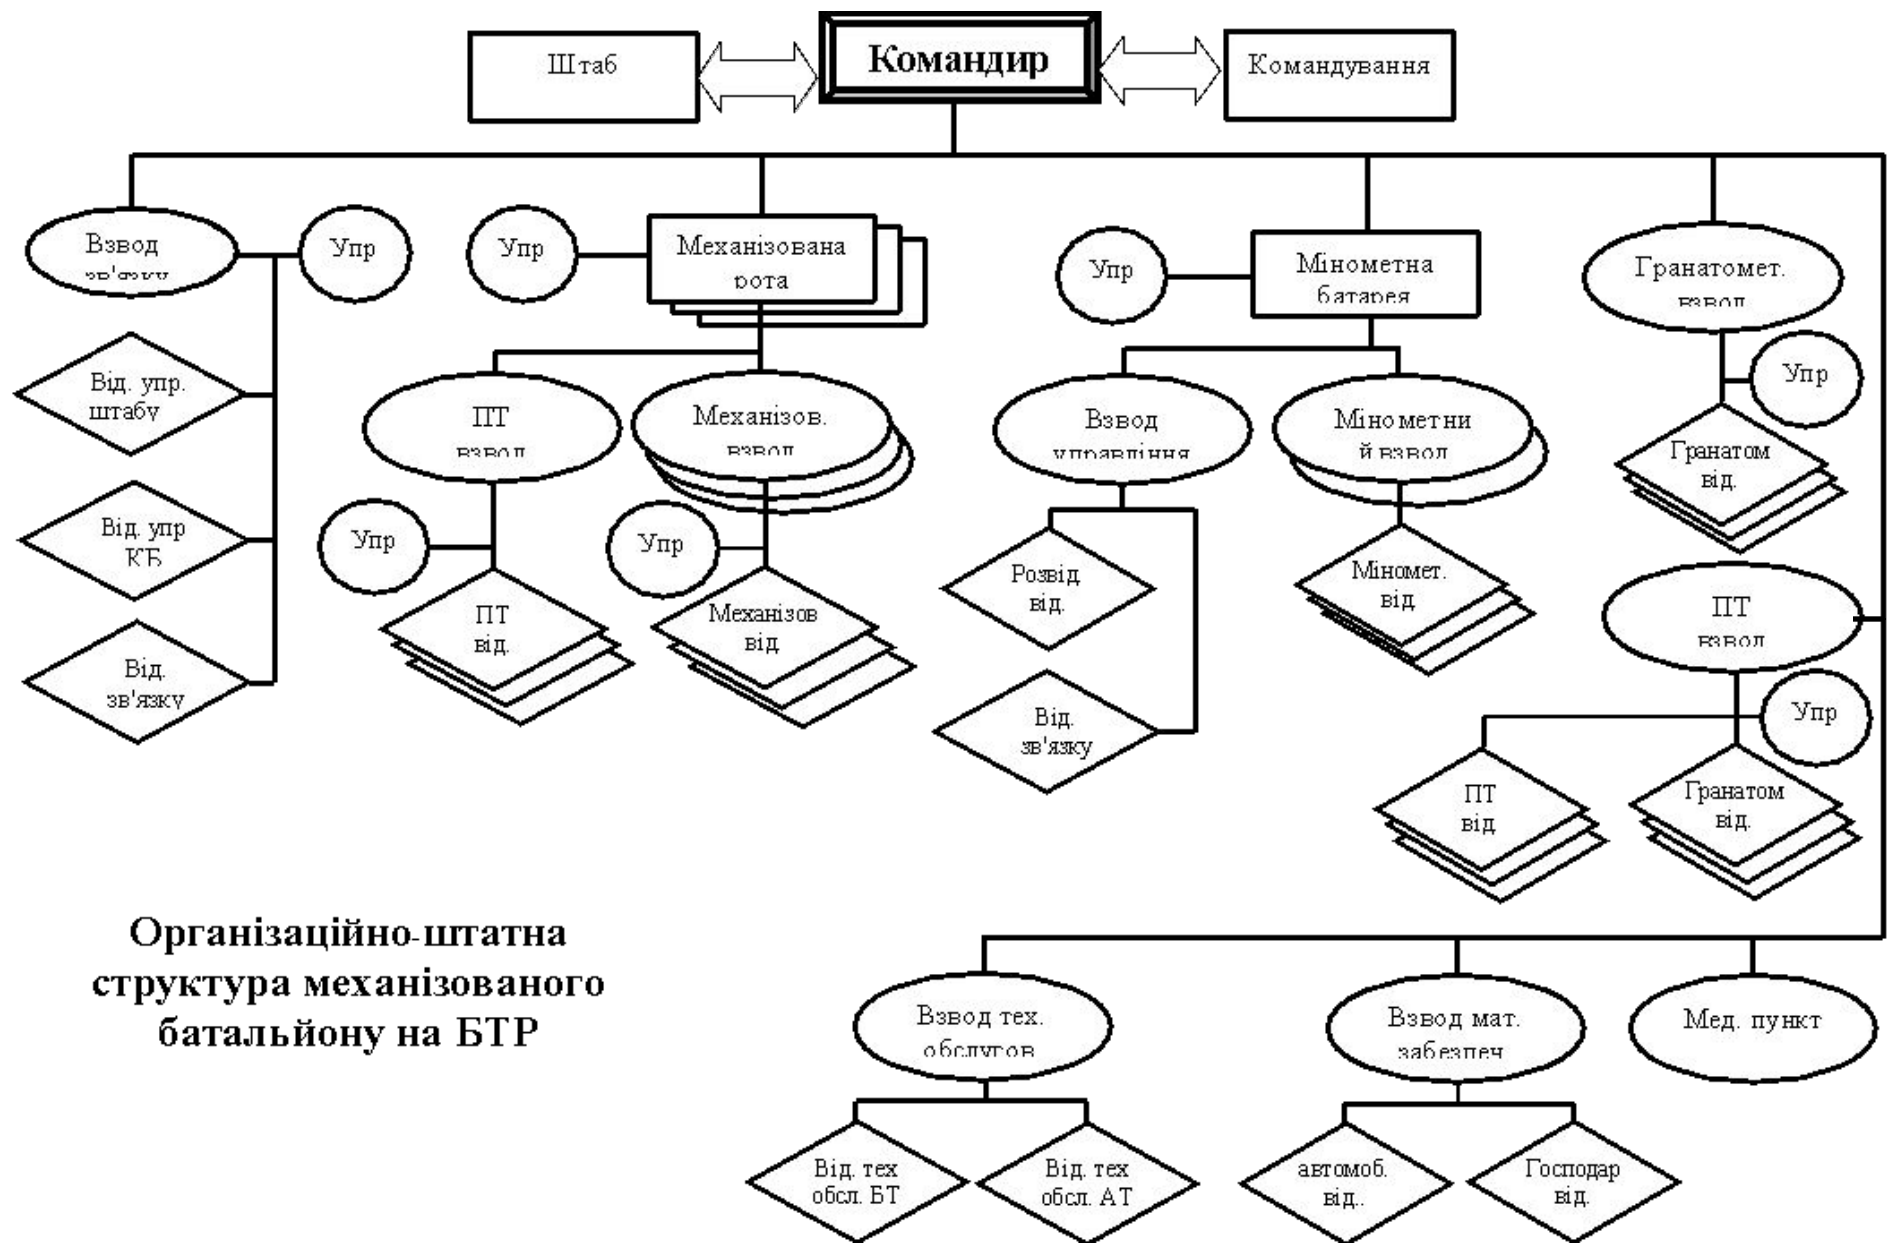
Штаб

Командир

Командування

Взвод зв'язку

Упр

Упр

Механізована рота

Упр

Мінометна батарея

Гранатомет. взвод

Від. упр. штабу

ПТ взвод

Механізов. взвод

Взвод управління

Мінометний взвод

Упр

Гранатом від.

Від. упр КБ

Упр

Упр

Розвід від.

Мінomet. від.

ПТ взвод

Від. зв'язку

ПТ від.

Механізов від.

Від. зв'язку

Упр

ПТ від.

Гранатом від.

Організаційно-штатна структура механізованого батальйону на БТР

Взвод тех. обслугов

Взвод мат. забезпеч

Мед. пункт

Від. тех обсл. БТ

Від. тех обсл. АТ

автомоб. від..

Господар від.